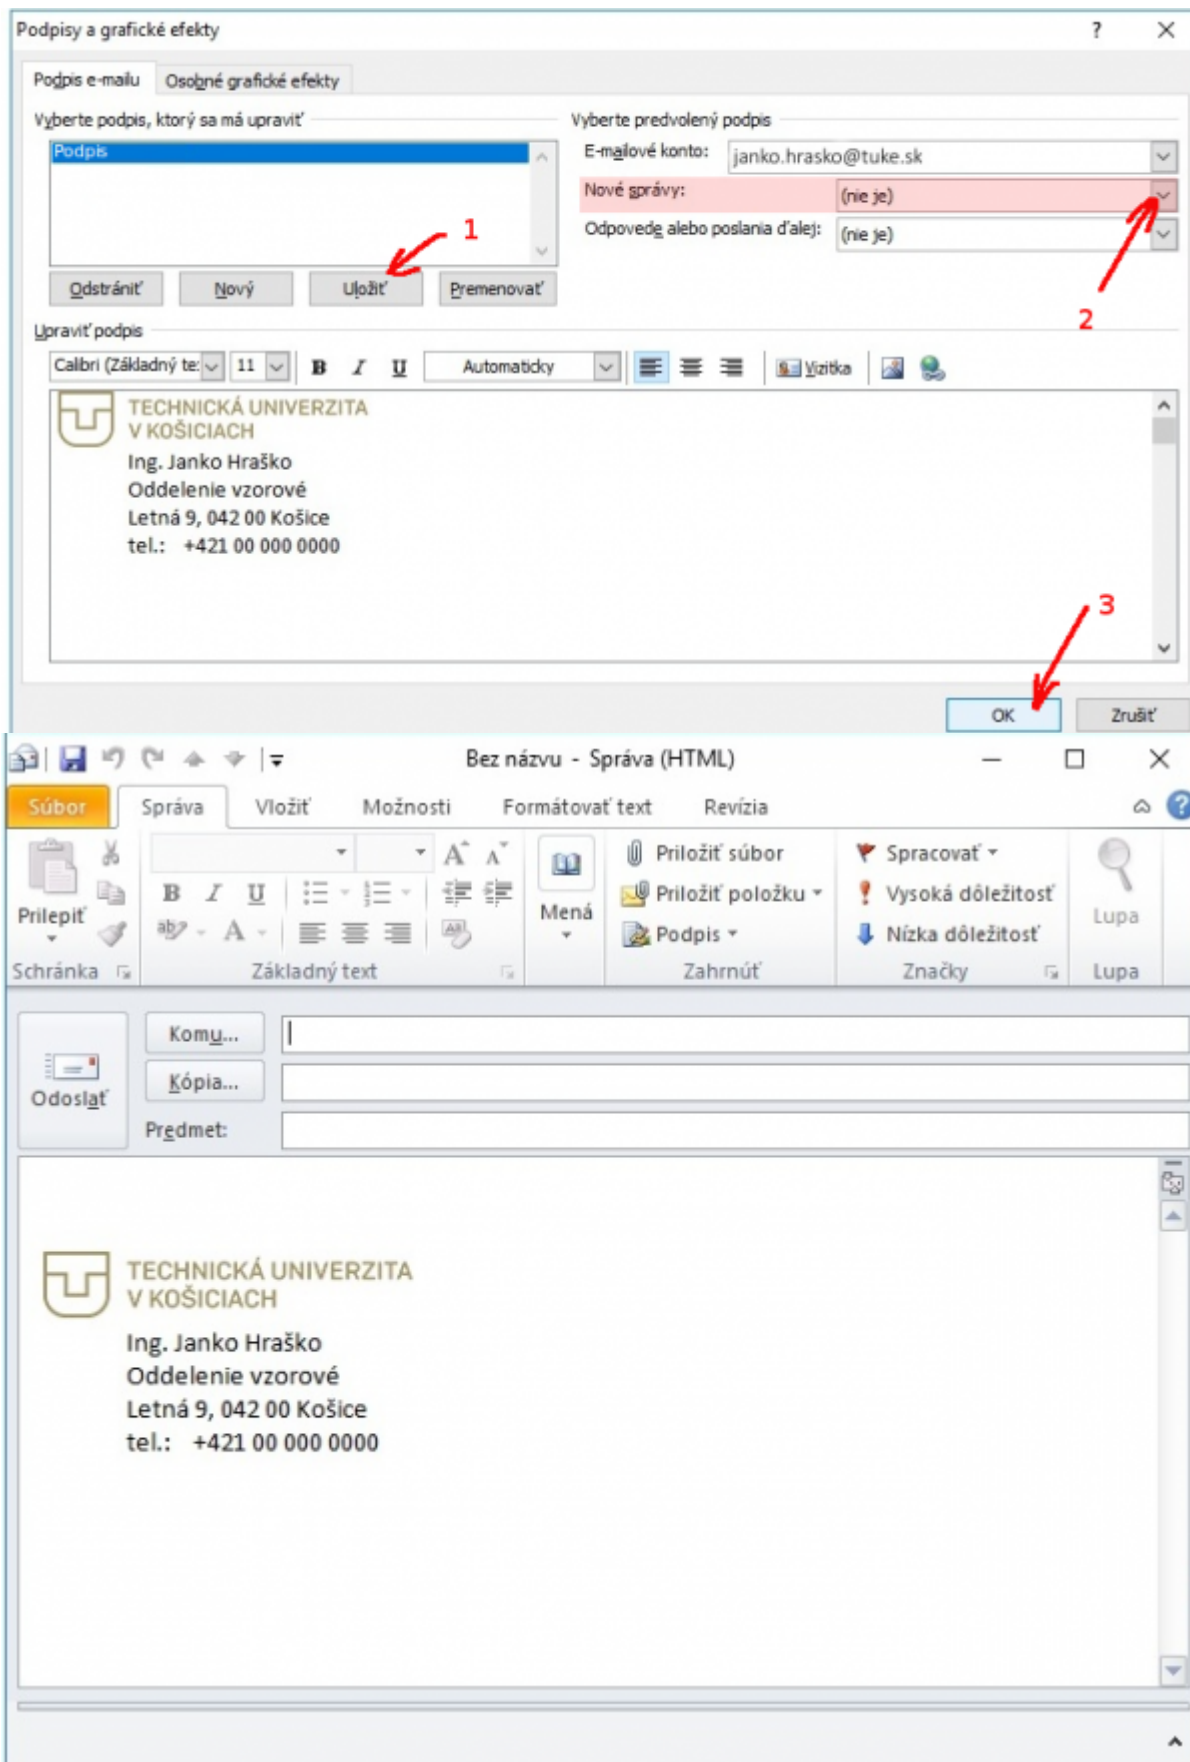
Podpisy a grafické efekty ? ×

Podpis e-mailu | Osobné grafické efekty

Vyberte podpis, ktorý sa má upraviť

Podpis

Odstrániť | Nový | Uložiť | Premenovať

1

Vyberte predvolený podpis

E-mailové konto: janko.hrasko@tuke.sk

Nové správy: (nie je)

Odpovede alebo poslania ďalej: (nie je)

2

Upraviť podpis

Calibri (Základný te 11 B I U Automaticky Vizitka

TECHNICKÁ UNIVERZITA
V KOŠICIACH
Ing. Janko Hraško
Oddelenie vzorové
Letná 9, 042 00 Košice
tel.: +421 00 000 0000

3

OK | Zrušiť

Bez názvu - Správa (HTML)

Súbor | Správa | Vložiť | Možnosti | Formátovať text | Revízia

Prilepiť | Schránka | Základný text | Mená | Priložiť súbor | Priložiť položku | Podpis | Zahrnúť | Spracovať | Vysoká dôležitosť | Nízka dôležitosť | Značky | Lupa | Lupa

Odoslať | Komu... | Kópia... | Predmet:

TECHNICKÁ UNIVERZITA
V KOŠICIACH
Ing. Janko Hraško
Oddelenie vzorové
Letná 9, 042 00 Košice
tel.: +421 00 000 0000